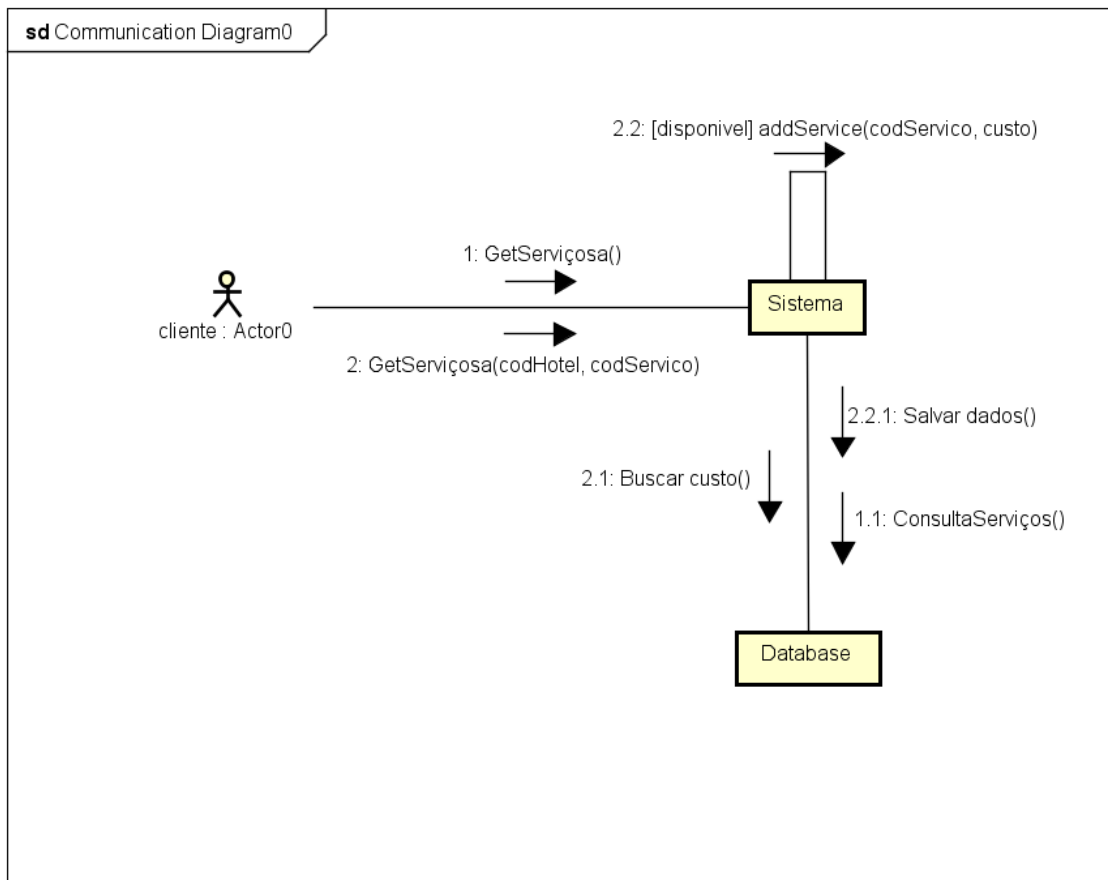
sd Communication Diagram0

2.2: [disponivel] addService(codServico, custo)

1: GetServiçosa()

cliente : Actor0

Sistema

2: GetServiçosa(codHotel, codServico)

2.2.1: Salvar dados()

2.1: Buscar custo()

1.1: ConsultaServiços()

Database